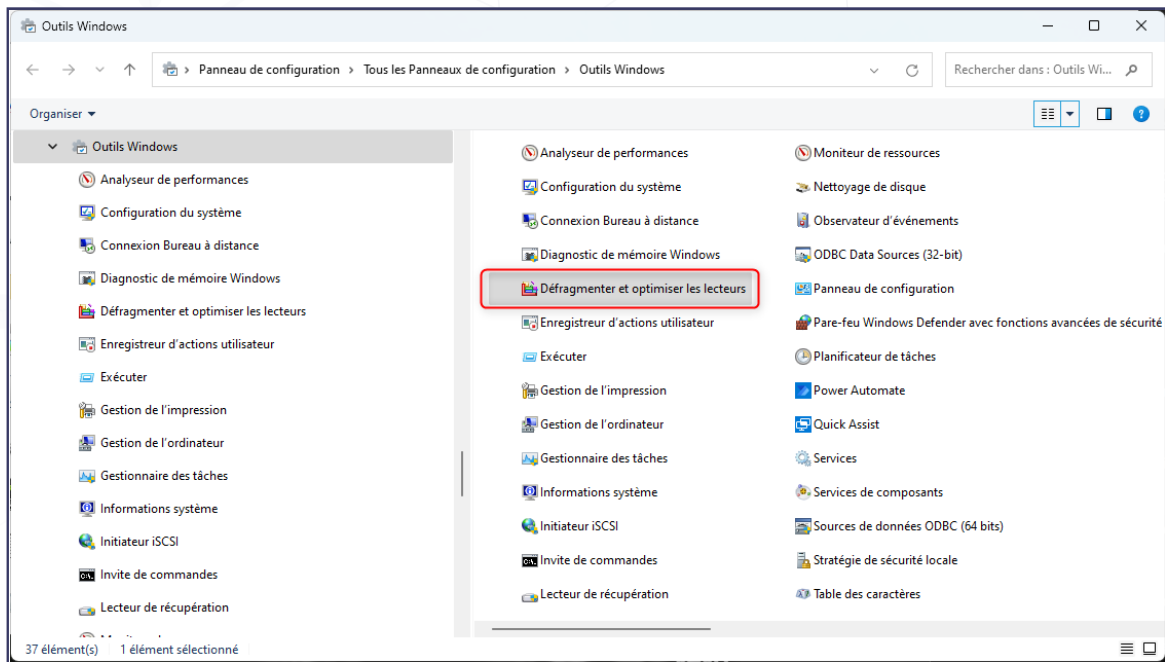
Outils Windows

Panneau de configuration > Tous les Panneaux de configuration > Outils Windows

Rechercher dans : Outils Wi...

Organiser

Outils Windows
Analyseur de performances
Configuration du système
Connexion Bureau à distance
Diagnostic de mémoire Windows
Défragmenter et optimiser les lecteurs
Enregistreur d'actions utilisateur
Exécuter
Gestion de l'impression
Gestion de l'ordinateur
Gestionnaire des tâches
Informations système
Initiateur iSCSI
Invite de commandes
Lecteur de récupération
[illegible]

Analyseur de performances
Configuration du système
Connexion Bureau à distance
Diagnostic de mémoire Windows
Défragmenter et optimiser les lecteurs
Enregistreur d'actions utilisateur
Exécuter
Gestion de l'impression
Gestion de l'ordinateur
Gestionnaire des tâches
Informations système
Initiateur iSCSI
Invite de commandes
Lecteur de récupération

Moniteur de ressources
Nettoyage de disque
Observateur d'événements
ODBC Data Sources (32-bit)
Panneau de configuration
Pare-feu Windows Defender avec fonctions avancées de sécurité
Planificateur de tâches
Power Automate
Quick Assist
Services
Services de composants
Sources de données ODBC (64 bits)
Stratégie de sécurité locale
Table des caractères

37 élément(s) 1 élément sélectionné